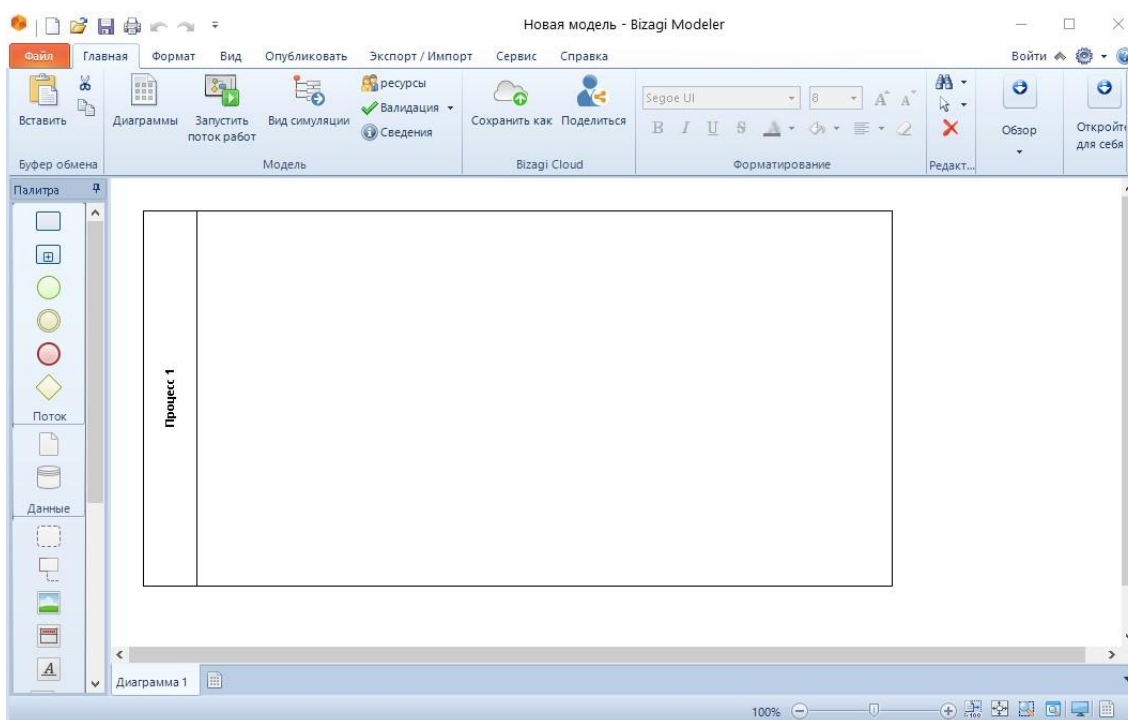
Новая модель - Bizagi Modeler

Файл Главная Формат Вид Опубликовать Экспорт / Импорт Сервис Справка

Войти

Вставить
Буфер обмена

Диаграммы Запустить поток работ Вид симуляции ресурсы Валидация Сведения
Модель

Сохранить как Поделиться
Bizagi Cloud

Segoe UI 8
B I U S
Форматирование

Редакт...

Обзор

Откройте для себя

Палитра

Поток

Данные

Процесс 1

Диаграмма 1

100%